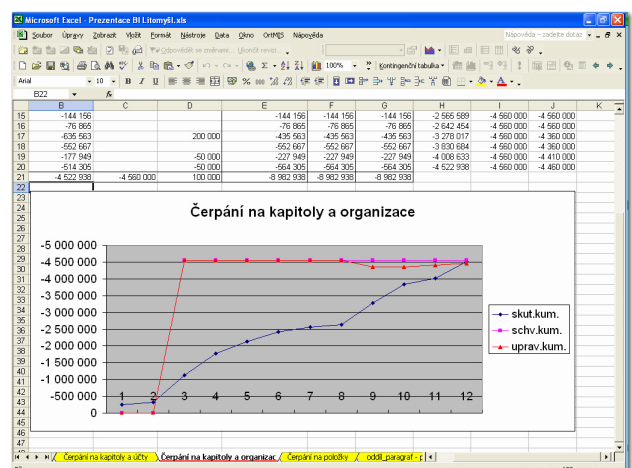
Microsoft Excel - Prezentace BI Litomyšl.xls

Soubor Úpravy Zobrazit Vložit Formát Nástroje Data Okno OrtMIS Nápověda

Nápověda – zadejte dotaz

Odpovědět se změnami... Ukončit revizi...

100%

Kontingenční tabulka

Arial 10 B I U

B22 fx

| | B | C | D | E | F | G | H | I | J | K |
|---|---|---|---|---|---|---|---|---|---|---|
| 15 | -144 156 | | | -144 156 | -144 156 | -144 156 | -2 565 589 | -4 560 000 | -4 560 000 | |
| 16 | -76 865 | | | -76 865 | -76 865 | -76 865 | -2 642 454 | -4 560 000 | -4 560 000 | |
| 17 | -635 563 | | 200 000 | -435 563 | -435 563 | -435 563 | -3 278 017 | -4 560 000 | -4 360 000 | |
| 18 | -552 667 | | | -552 667 | -552 667 | -552 667 | -3 830 684 | -4 560 000 | -4 360 000 | |
| 19 | -177 949 | | -50 000 | -227 949 | -227 949 | -227 949 | -4 008 633 | -4 560 000 | -4 410 000 | |
| 20 | -514 305 | | -50 000 | -564 305 | -564 305 | -564 305 | -4 522 938 | -4 560 000 | -4 460 000 | |
| 21 | -4 522 938 | -4 560 000 | 100 000 | -8 982 938 | -8 982 938 | -8 982 938 | | | | |

Čerpání na kapitoly a organizace

-5 000 000
-4 500 000
-4 000 000
-3 500 000
-3 000 000
-2 500 000
-2 000 000
-1 500 000
-1 000 000
-500 000
0

1 2 3 4 5 6 7 8 9 10 11 12

skut.kum.
schv.kum.
uprav.kum.

Čerpání na kapitoly a účty / Čerpání na kapitoly a organizac / Čerpání na položky / odd.l_paragraf - p